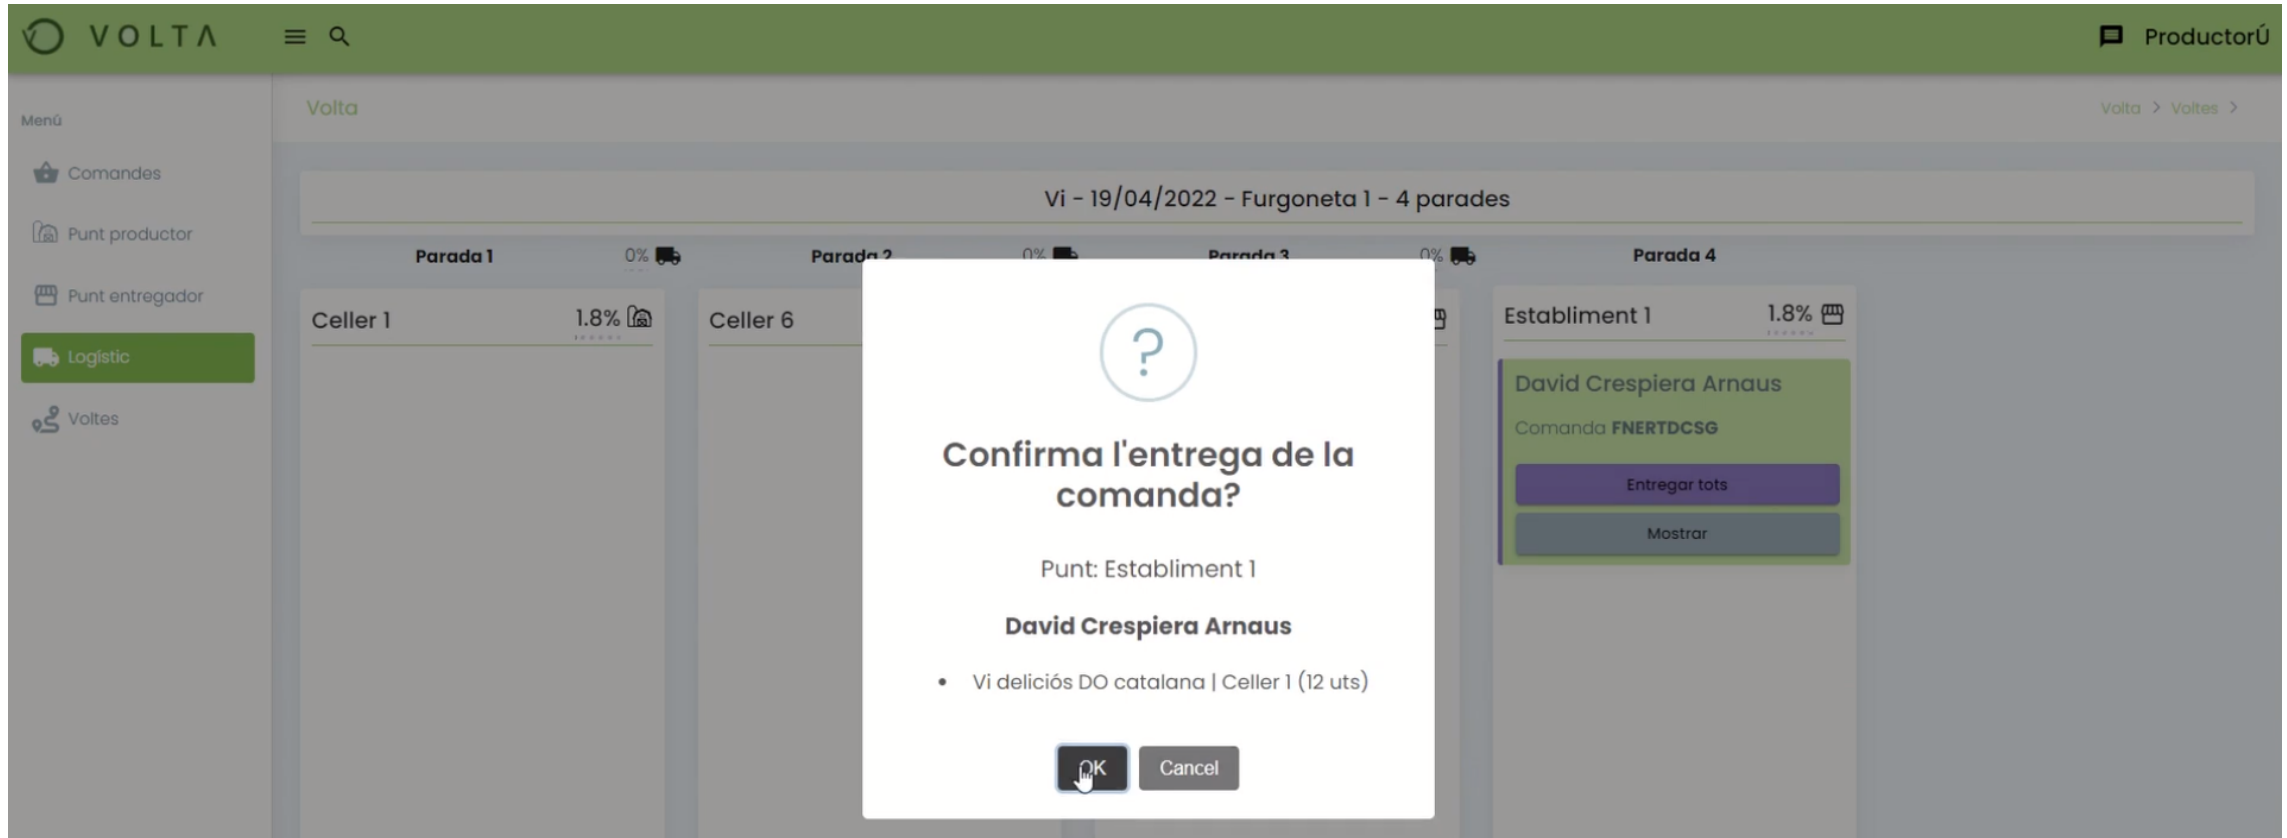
VOLTA

ProductorÚ

Menú

Comandes

Punt productor

Punt entregador

Logístic

Voltes

Volta

Volta > Voltes >

Vi - 19/04/2022 - Furgoneta 1 - 4 parades

Parada 1 0%

Parada 2 0%

Parada 3 0%

Parada 4

Celler 1 1.8%

Celler 6

Establiment 1 1.8%

David Crespiera Arnaus

Comanda FNERTDCSG

Entregar tots

Mostrar

?

Confirma l'entrega de la comanda?

Punt: Establiment 1

David Crespiera Arnaus

- Vi deliciós DO catalana | Celler 1 (12 uts)

OK

Cancel